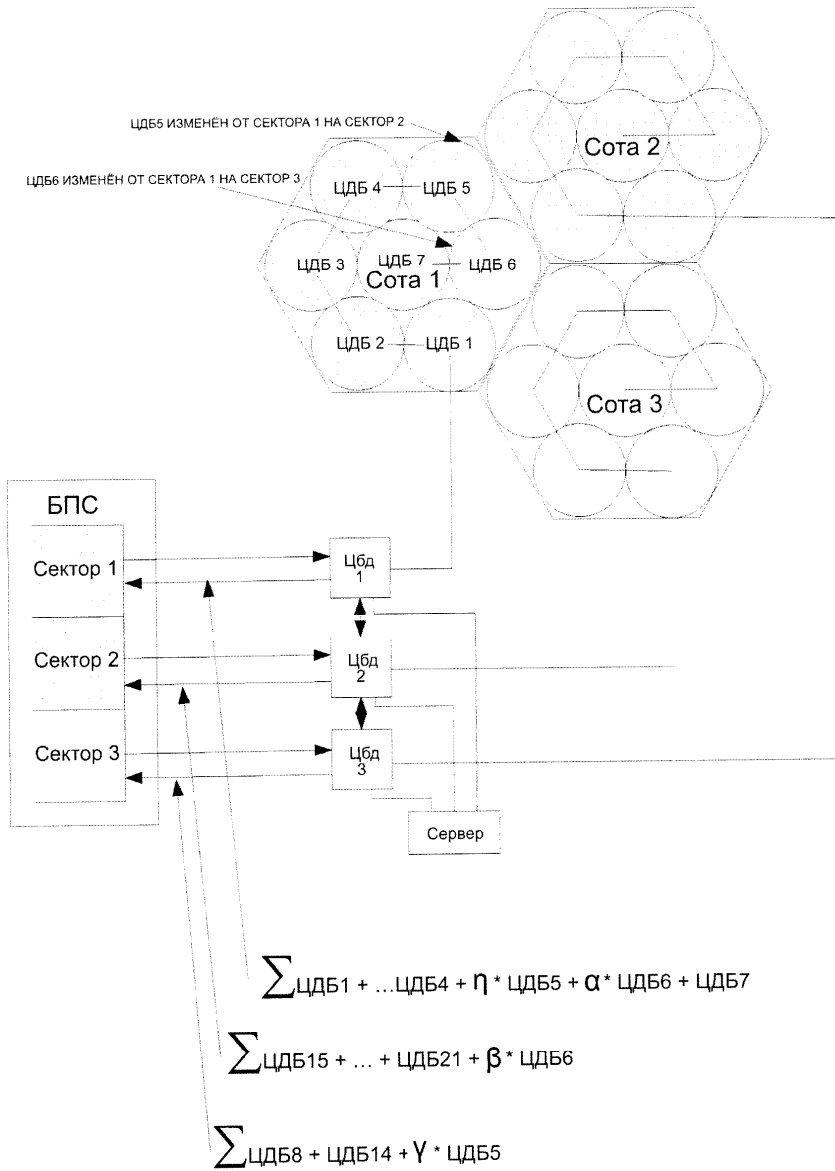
ЦДБ5 ИЗМЕНЁН ОТ СЕКТОРА 1 НА СЕКТОР 2

ЦДБ6 ИЗМЕНЁН ОТ СЕКТОРА 1 НА СЕКТОР 3

Сота 2

ЦДБ 4 ЦДБ 5

ЦДБ 3 ЦДБ 7 ЦДБ 6

Сота 1

ЦДБ 2 ЦДБ 1

Сота 3

БПС

Сектор 1

Сектор 2

Сектор 3

Цбд 1

Цбд 2

Цбд 3

Сервер

$\sum$ЦДБ1 + ...ЦДБ4 + $\eta$ * ЦДБ5 + $\alpha$ * ЦДБ6 + ЦДБ7

$\sum$ЦДБ15 + ... + ЦДБ21 + $\beta$ * ЦДБ6

$\sum$ЦДБ8 + ЦДБ14 + $\gamma$ * ЦДБ5